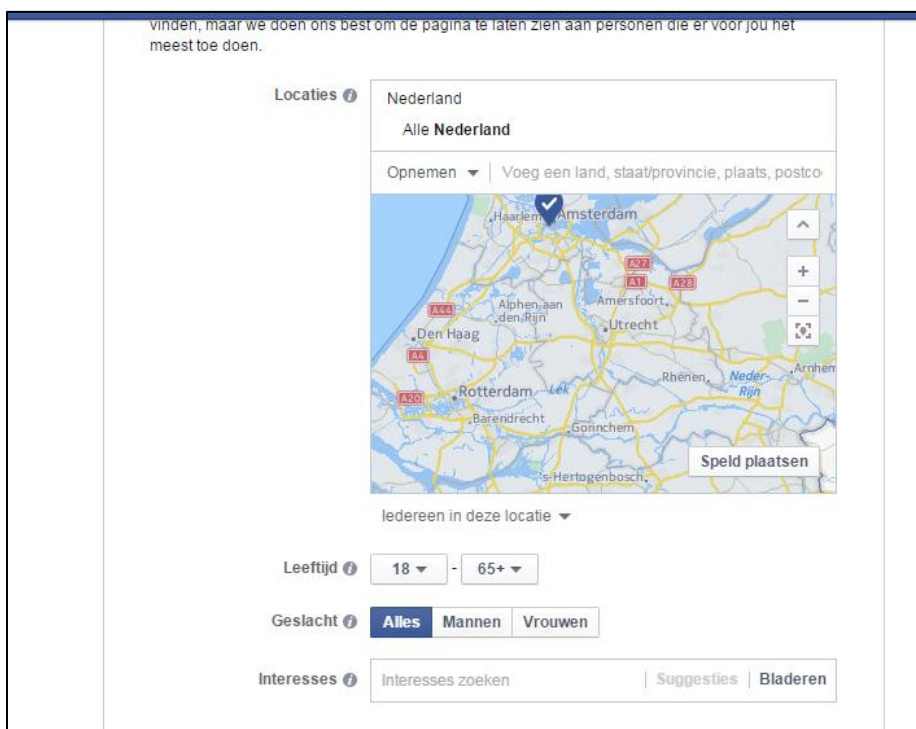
vinden, maar we doen ons best om de pagina te laten zien aan personen die er voor jou het meest toe doen.

Locaties

Nederland

Alle **Nederland**

Opnemen ▾ Voeg een land, staat/provincie, plaats, postco

Haarlem Amsterdam

A27

A1 A28

A44

Alphen aan den Rijn

Amersfoort

Den Haag

Utrecht

A4

Rhenen

Neder-Rijn

Arnhem

Rotterdam

Lek

A20

Barendrecht

Gorinchem

's-Hertogenbosch

Speld plaatsen

Iedereen in deze locatie ▾

Leeftijd 18 ▾ - 65+ ▾

Geslacht Alles Mannen Vrouwen

Interesses Interesses zoeken Suggesties Bladeren